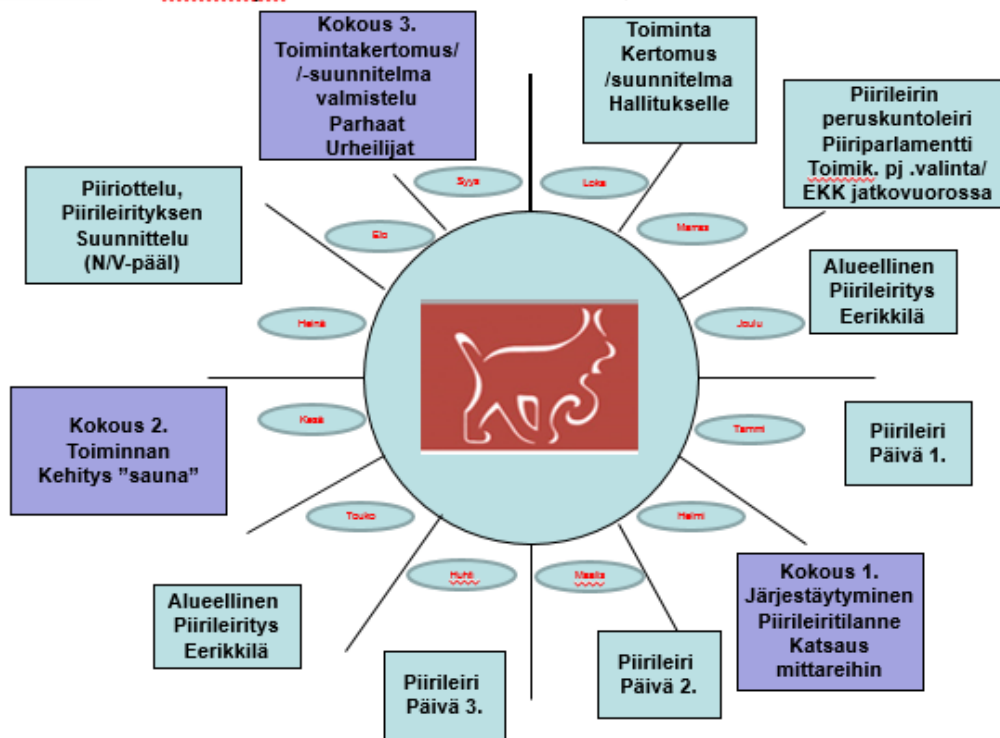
Kokous 3. Toimintakertomus/ /-suunnitelma valmistelu Parhaat Urheilijat

Toiminta Kertomus /suunnitelma Hallitukselle

Piirileirin peruskuntoleiri Piiriparlamentti Toimik. pj .valinta/ EKK jatkovuorossa

Piiriottelu, Piirileirityksen Suunnittelu (N/V-pääl)

Syys

Loka

Marras

Elo

Alueellinen Piirileiritys Eerikkilä

Heinä

Joulu

Kokous 2. Toiminnan Kehitys "sauna"

Kesä

Tammi

Piirileiri Päivä 1.

Touko

Helmi

Huhti

Maalis

Kokous 1. Järjestäytyminen Piirileiritilanne Katsaus mittareihin

Alueellinen Piirileiritys Eerikkilä

Piirileiri Päivä 3.

Piirileiri Päivä 2.